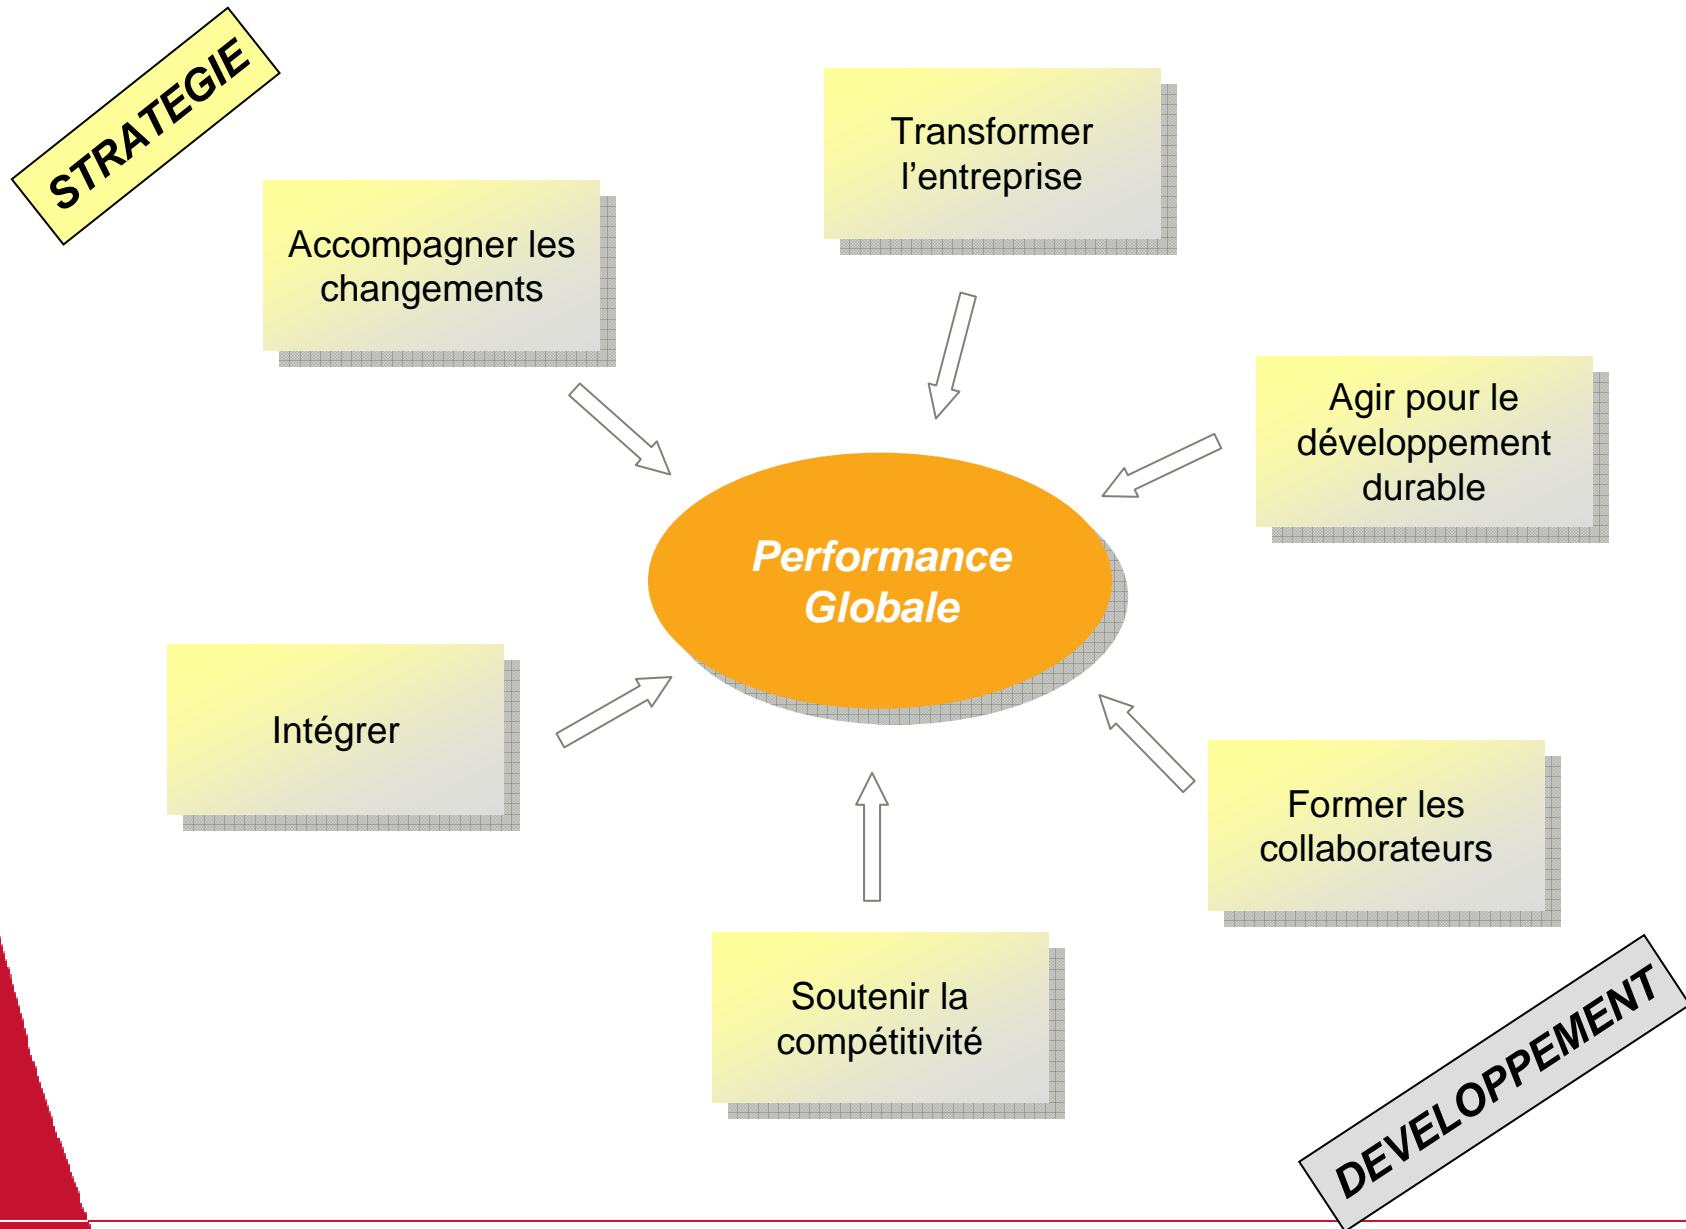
STRATEGIE

Transformer l’entreprise

Accompagner les changements

Agir pour le développement durable

Performance Globale

Intégrer

Former les collaborateurs

Soutenir la compétitivité

DEVELOPPEMENT